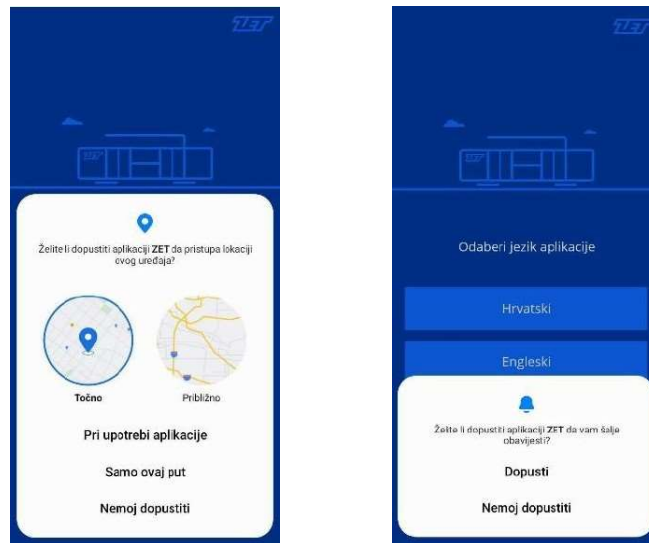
ZET

ZET

Želite li dopustiti aplikaciji **ZET** da pristupa lokaciji ovog uređaja?

Točno

Približno

Pri upotrebi aplikacije

Samo ovaj put

Nemoj dopustiti

ZET

ZET

Odaberi jezik aplikacije

Hrvatski

Engleski

Želite li dopustiti aplikaciji **ZET** da vam šalje obavijesti?

Dopusti

Nemoj dopustiti